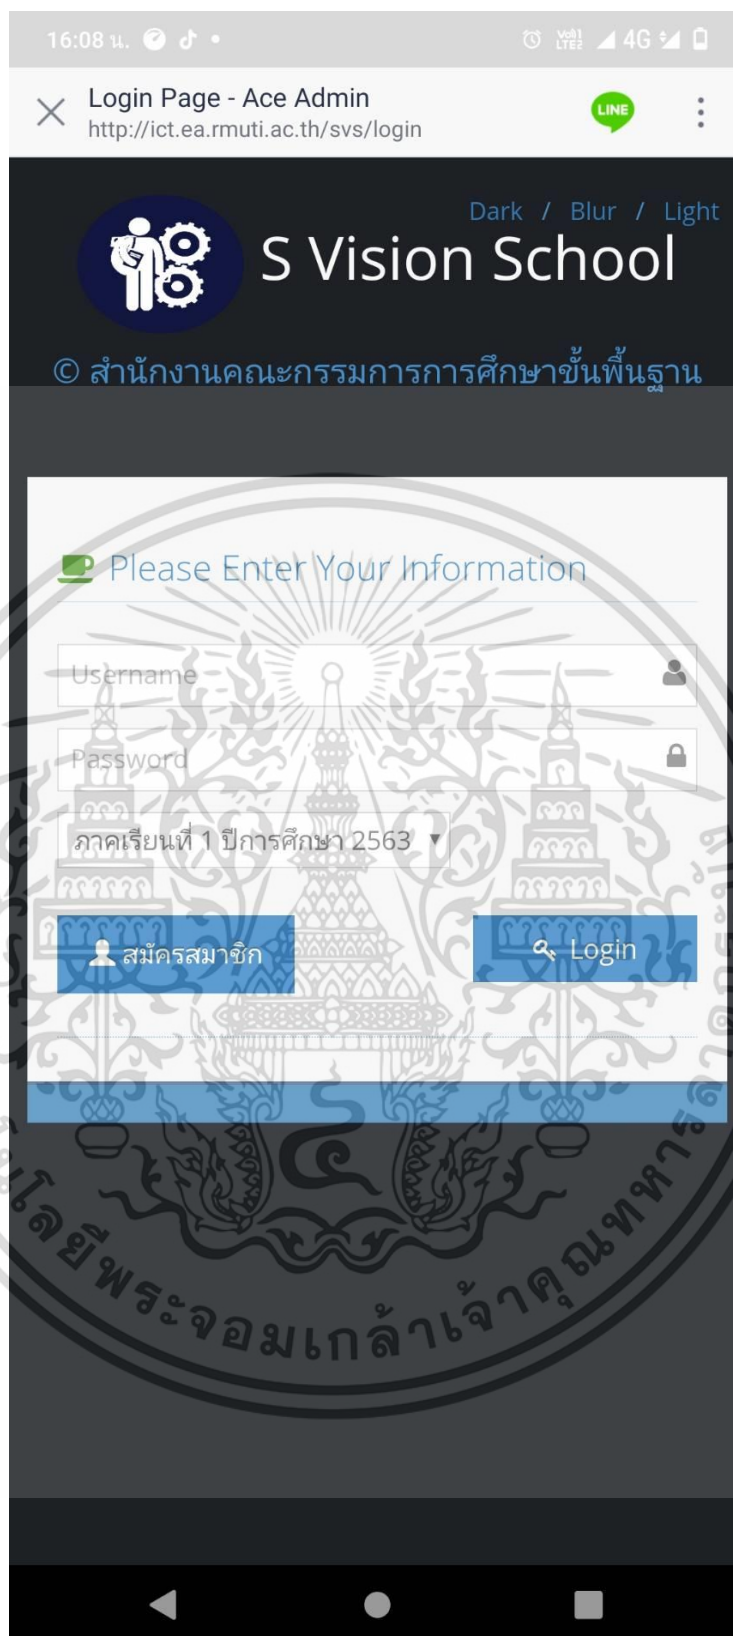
16:08 น.

Vo LTE 4G

Login Page - Ace Admin
http://ict.ea.rmuti.ac.th/svs/login

LINE

Dark / Blur / Light

S Vision School

© สำนักงานคณะกรรมการการศึกษาขั้นพื้นฐาน

Please Enter Your Information

Username

Password

ภาคเรียนที่ 1 ปีการศึกษา 2563

สมัครสมาชิก

Login

โลยีพระจอมเกล้าเจ้าคุณทหาร